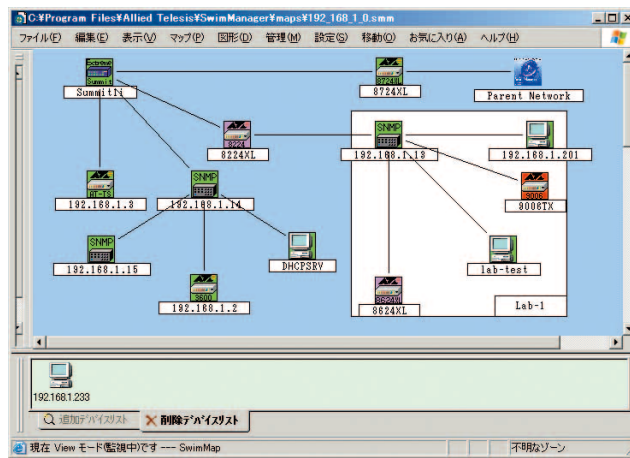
C:¥Program Files¥Allied Telesis¥SwimManager¥maps¥192_168_1_0.smm

ファイル(F) 編集(E) 表示(V) マップ(P) 図形(D) 管理(M) 設定(S) 移動(O) お気に入り(A) ヘルプ(H)

Summit1i

8724XL

Parent Network

8224XL

SNMP

192.168.1.19

192.168.1.201

192.168.1.3

SNMP

192.168.1.14

8008TX

SNMP

192.168.1.15

DHCPSRV

lab-test

192.168.1.2

8624XL

Lab-1

192.168.1.233

追加デバイスリスト

削除デバイスリスト

現在 View モード(監視中)です --- SwimMap

不明なゾーン